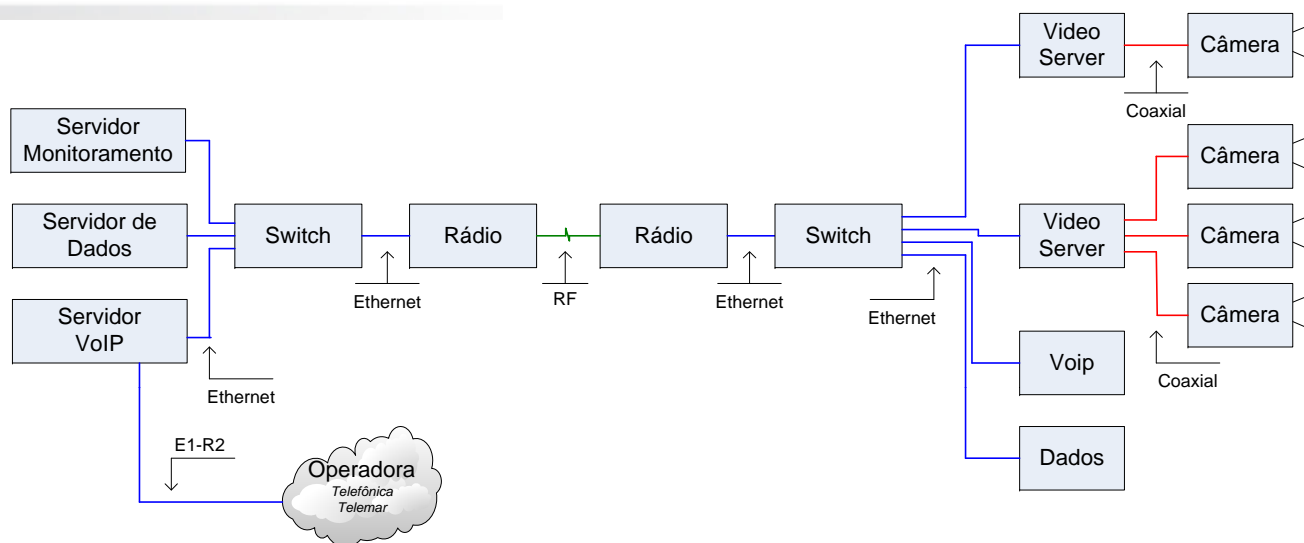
Servidor Monitoramento

Servidor de Dados

Servidor VoIP

Switch

Rádio

Rádio

Switch

Ethernet

RF

Ethernet

Ethernet

Ethernet

E1-R2

Operadora
Telefônica
Telemar

Video Server

Câmera

Coaxial

Câmera

Video Server

Câmera

Câmera

Coaxial

Voip

Dados